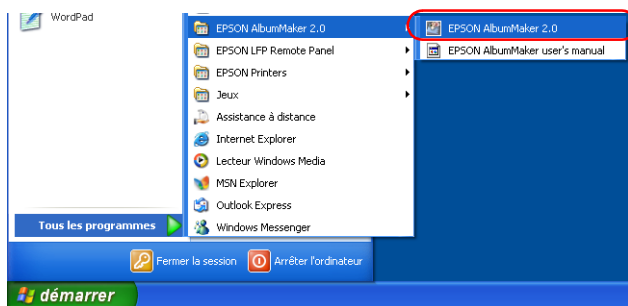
WordPad

Tous les programmes

EPSON AlbumMaker 2.0
EPSON LFP Remote Panel
EPSON Printers
Jeux
Assistance à distance
Internet Explorer
Lecteur Windows Media
MSN Explorer
Outlook Express
Windows Messenger

EPSON AlbumMaker 2.0
EPSON AlbumMaker user's manual

Fermer la session
Arrêter l'ordinateur

démarrer